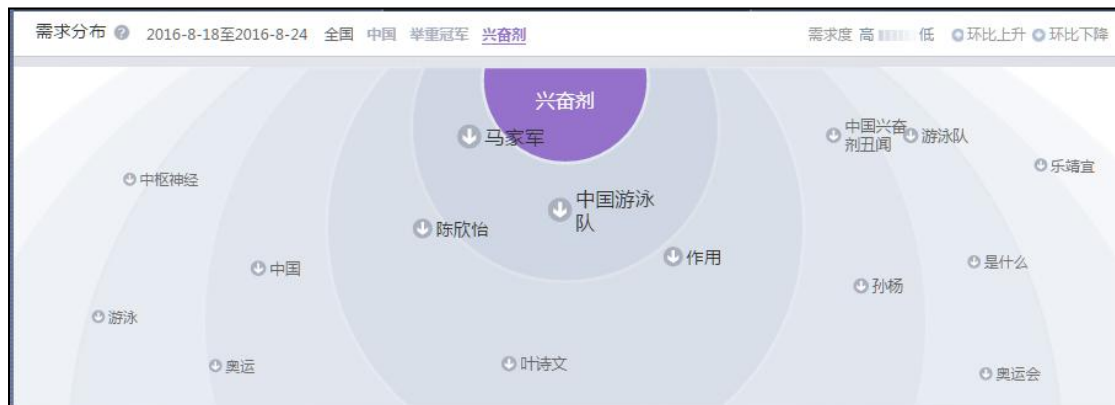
需求分布 2016-8-18至2016-8-24 全国 中国 举重冠军 兴奋剂

需求度 高 低 环比上升 环比下降

兴奋剂

马家军

中国兴奋剂丑闻

游泳队

乐靖宜

中枢神经

中国游泳队

陈欣怡

作用

中国

是什么

孙杨

游泳

奥运

叶诗文

奥运会